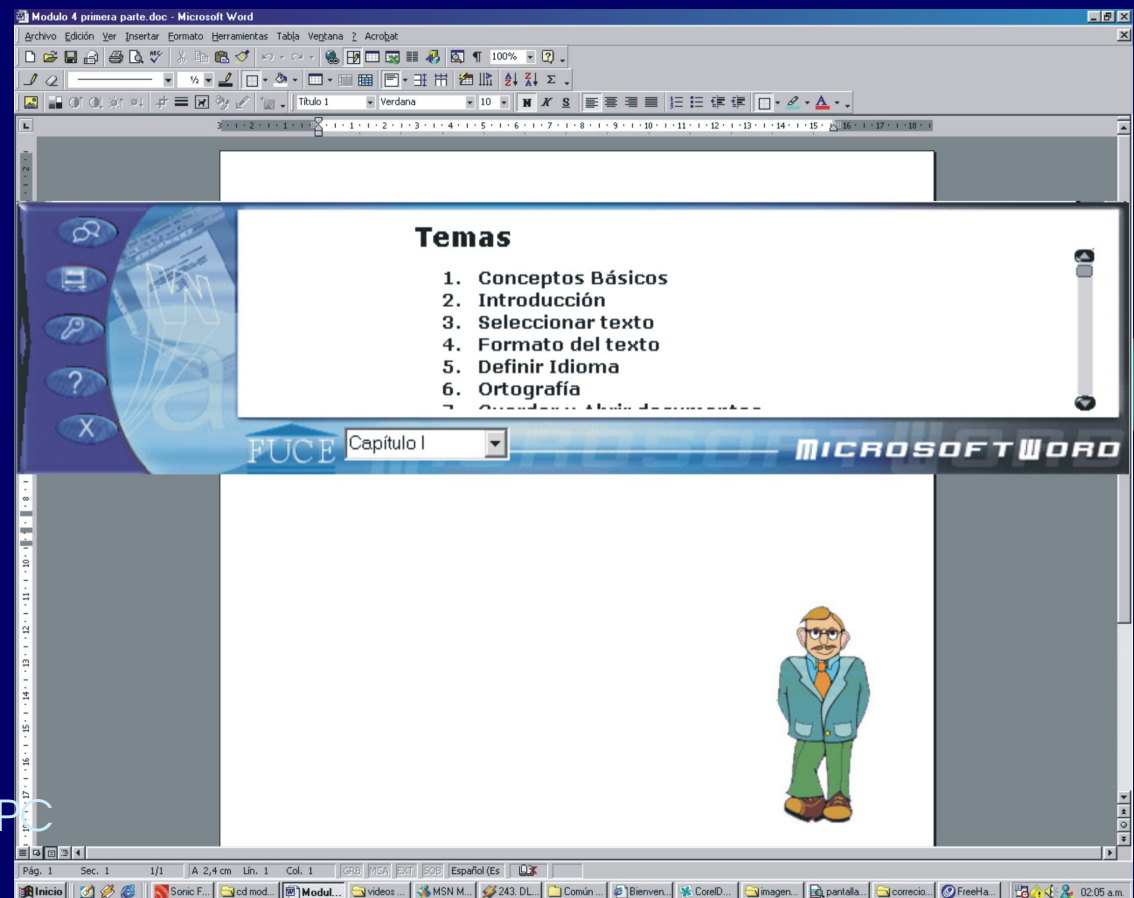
Modulo 4 primera parte.doc - Microsoft Word

Archivo Edición Ver Insertar Formato Herramientas Tabla Ventana ? Acrobat

100%

Título 1 Verdana 10 N K S

Temas

1. Conceptos Básicos
2. Introducción
3. Seleccionar texto
4. Formato del texto
5. Definir Idioma
6. Ortografía
7. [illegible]

FUCE Capítulo I MICROSOFTWORD

PC

Pág. 1 Sec. 1 1/1 A 2,4 cm Lín. 1 Col. 1 GRB MCA EXT SOB Español (Es

Inicio Sonic F... cd mod... Modul... videos ... MSN M... 243. DL... Común ... Bienven... CorelD... imagen... pantalla... correcio... FreeHa... 02:05 a.m.